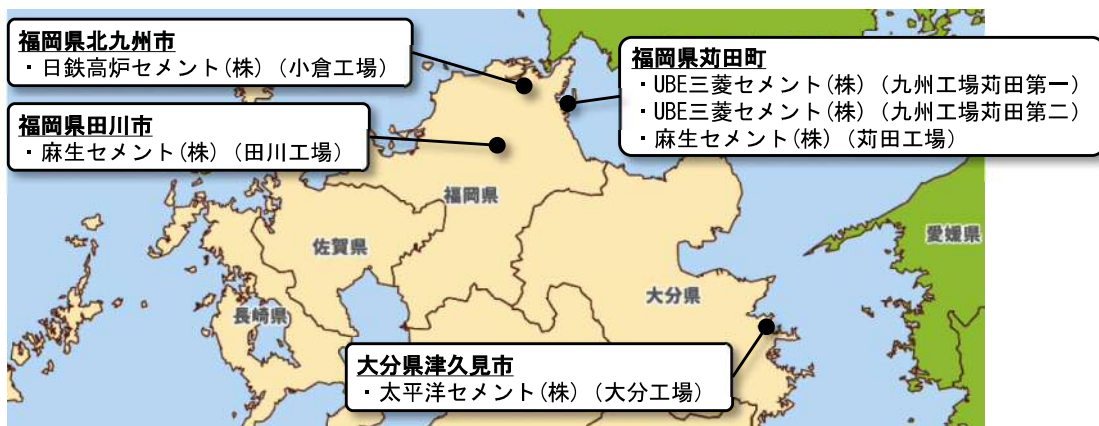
福岡県北九州市
・日鉄高炉セメント(株)(小倉工場)

福岡県苅田町
・UBE三菱セメント(株)(九州工場苅田第一)
・UBE三菱セメント(株)(九州工場苅田第二)
・麻生セメント(株)(苅田工場)

福岡県田川市
・麻生セメント(株)(田川工場)

福岡県

佐賀県

愛媛県

大分県

長崎県

大分県津久見市
・太平洋セメント(株)(大分工場)